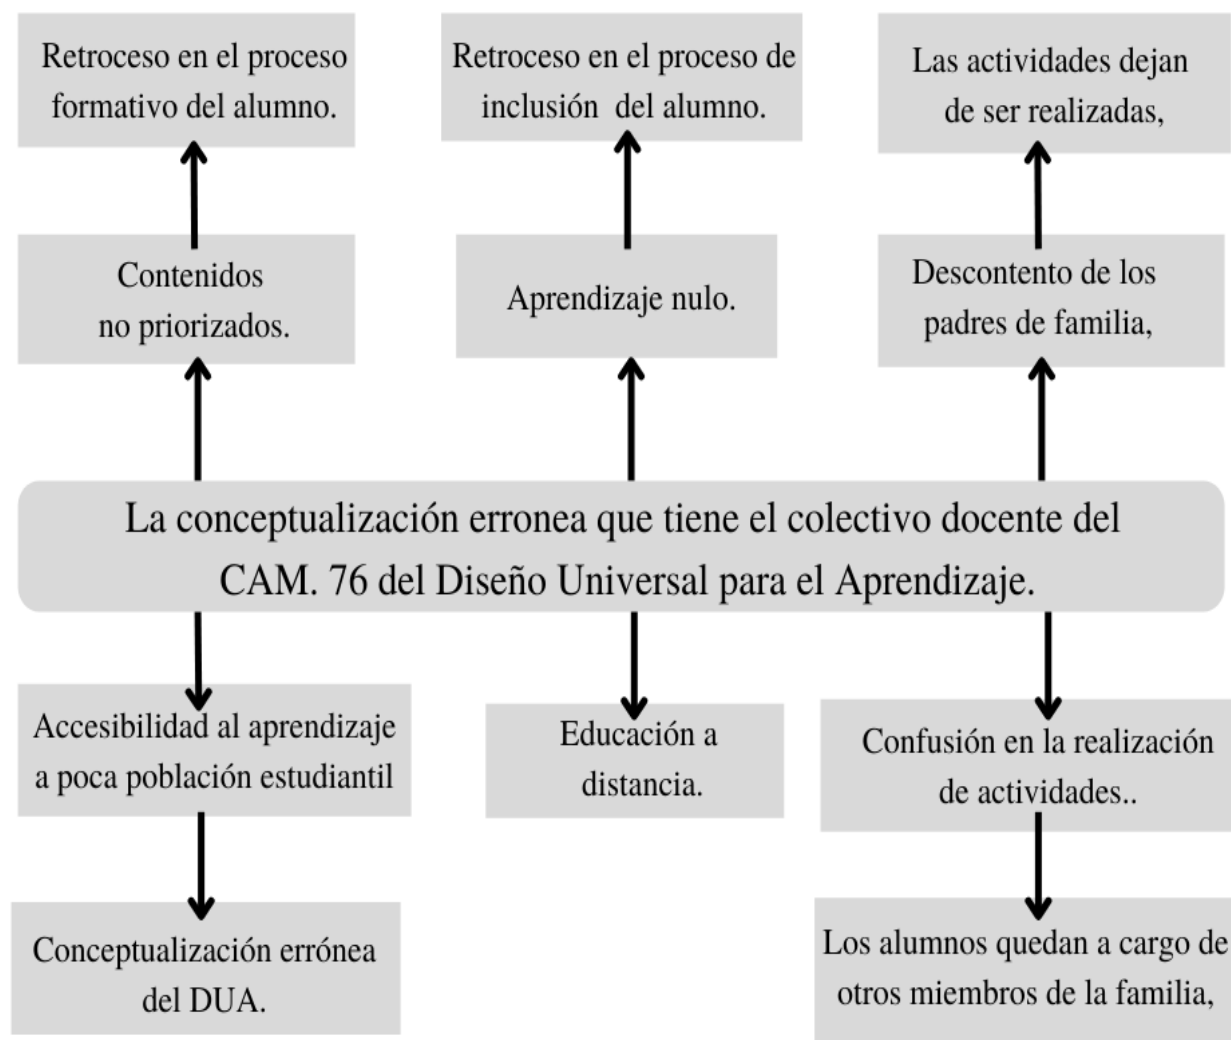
Retroceso en el proceso formativo del alumno.

Retroceso en el proceso de inclusión del alumno.

Las actividades dejan de ser realizadas,

Contenidos no priorizados.

Aprendizaje nulo.

Descontento de los padres de familia,

La conceptualización erronea que tiene el colectivo docente del CAM. 76 del Diseño Universal para el Aprendizaje.

Accesibilidad al aprendizaje a poca población estudiantil

Educación a distancia.

Confusión en la realización de actividades..

Conceptualización errónea del DUA.

Los alumnos quedan a cargo de otros miembros de la familia,